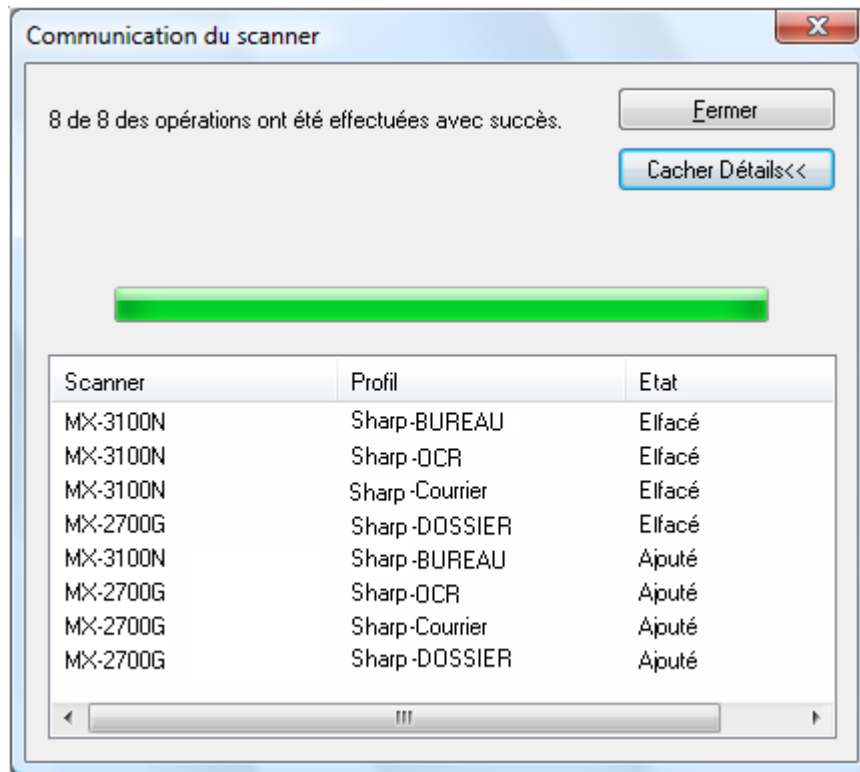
Communication du scanner

8 de 8 des opérations ont été effectuées avec succès.

Fermer

Cacher Détails<<

| Scanner | Profil | Etat |
|---|---|---|
| MX-3100N | Sharp-BUREAU | Elfacé |
| MX-3100N | Sharp-OCR | Elfacé |
| MX-3100N | Sharp-Courrier | Elfacé |
| MX-2700G | Sharp-DOSSIER | Elfacé |
| MX-3100N | Sharp-BUREAU | Ajouté |
| MX-2700G | Sharp-OCR | Ajouté |
| MX-2700G | Sharp-Courrier | Ajouté |
| MX-2700G | Sharp-DOSSIER | Ajouté |